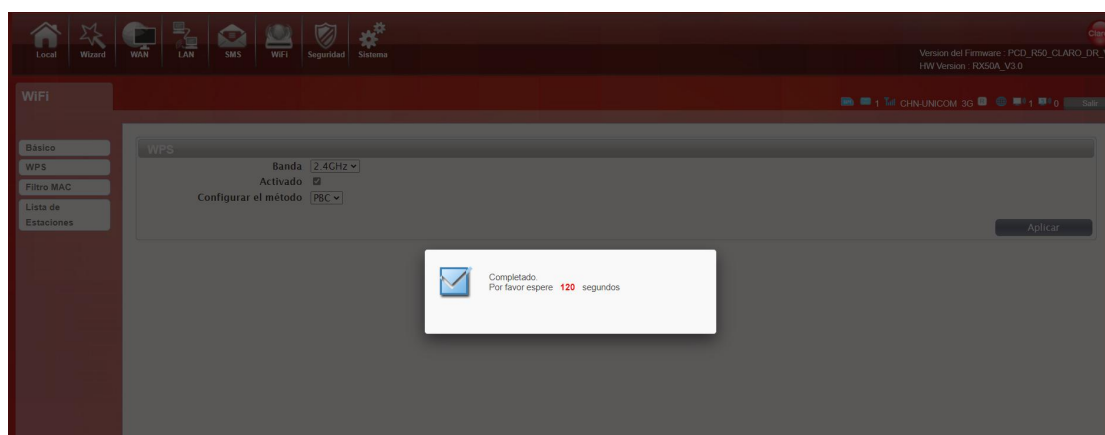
Local Wizard WAN LAN SMS WiFi Seguridad Sistema

Claro

Version del Firmware : PCD_R50_CLARO_DR_

HW Version : RX50A_V3.0

WiFi

1 CHN-UNICOM 3G 1 0 Salir

Básico
WPS
Filtro MAC
Lista de Estaciones

WPS

Banda 2.4GHz

Activado

Configurar el método PBC

Aplicar

Completado.
Por favor espere 120 segundos